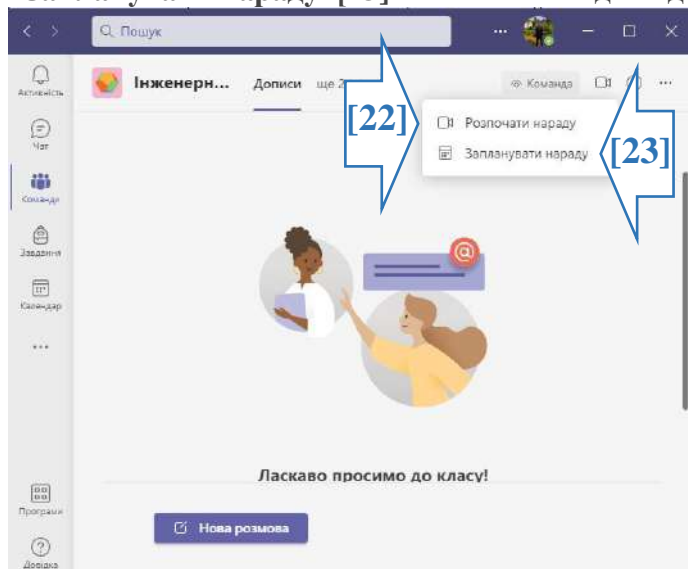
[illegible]

Пошук

Активність

Чат

Команди

Завдання

Календар

...

Програми

Довідка

Інженерн...

Дописи

ще 2

Команда

...

[22]

Розпочати нараду

Запланувати нараду

[23]

Ласкаво просимо до класу!

Нова розмова